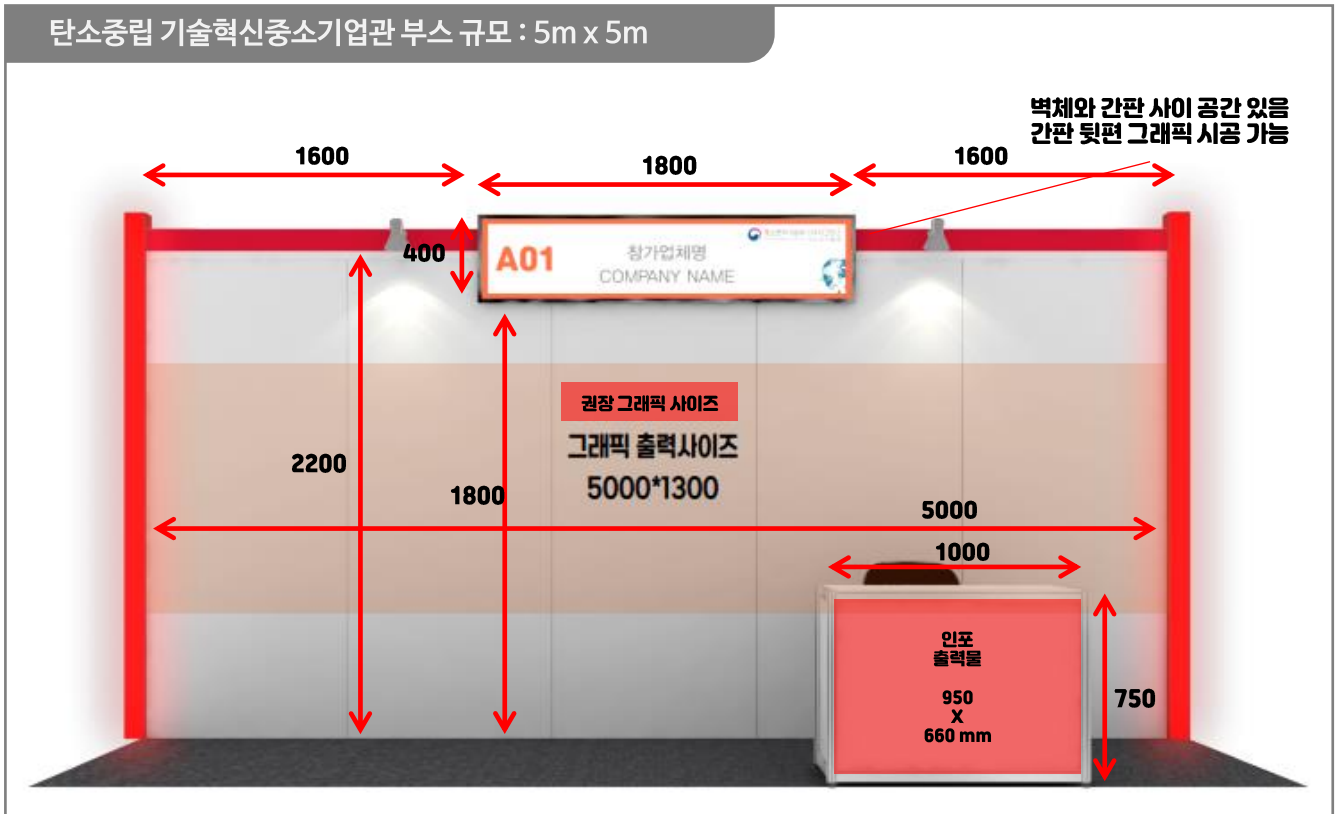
탄소중립 기술혁신중소기업관 부스 규모 : 5m x 5m

벽체와 간판 사이 공간 있음
간판 뒷편 그래픽 시공 가능

1600

1800

1600

400

A01

참가업체명
COMPANY NAME

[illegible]

2200

1800

권장 그래픽 사이즈

그래픽 출력사이즈
5000*1300

5000

1000

인포
출력물

950
X
660 mm

750